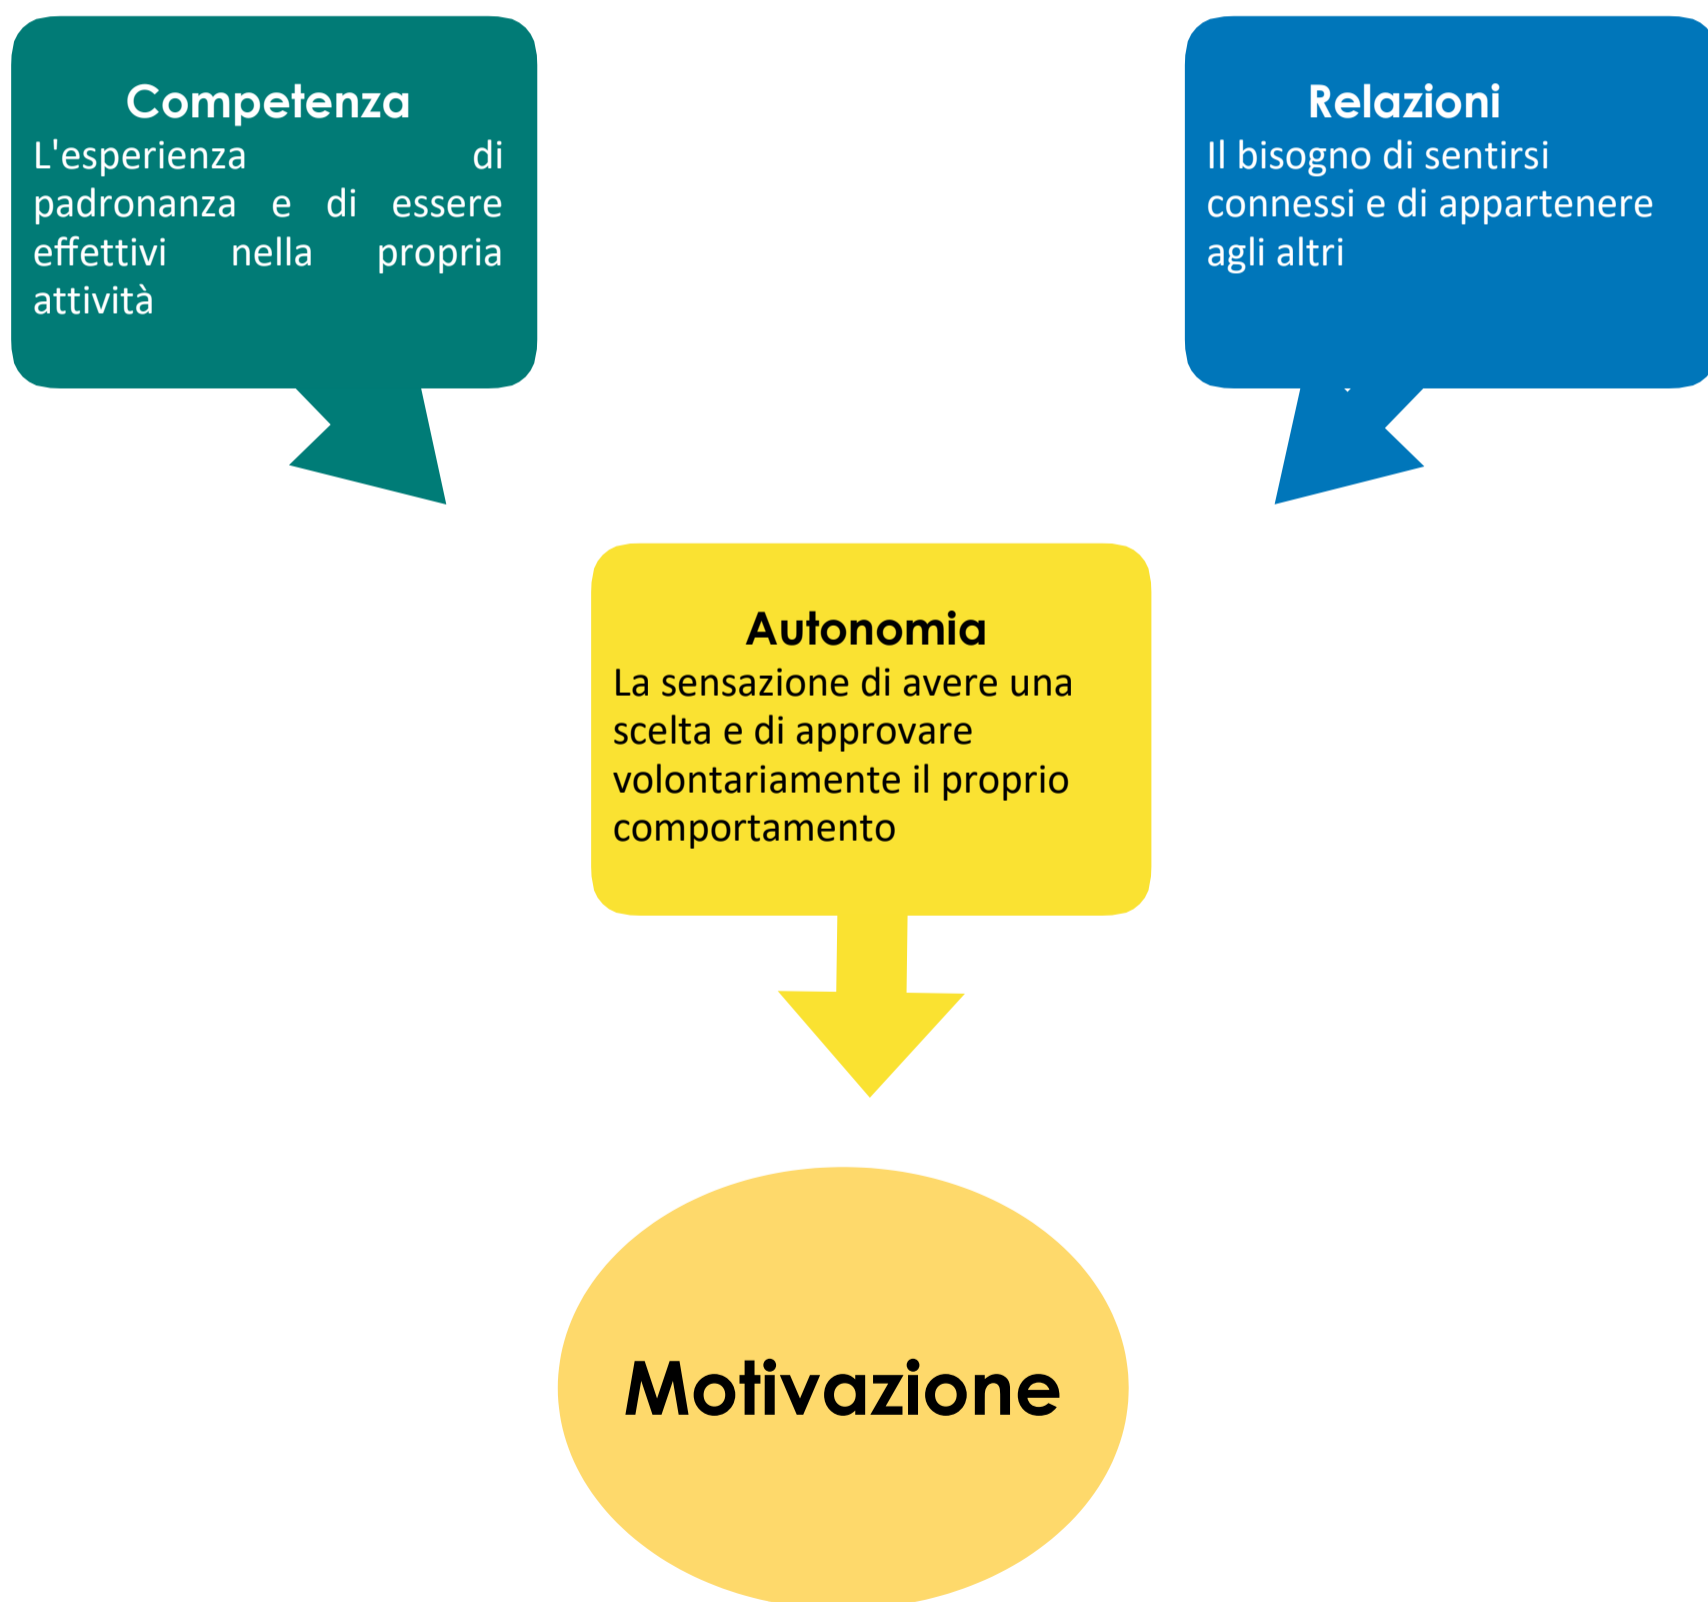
Competenza
L'esperienza di padronanza e di essere effettivi nella propria attività

Relazioni
Il bisogno di sentirsi connessi e di appartenere agli altri

Autonomia
La sensazione di avere una scelta e di approvare volontariamente il proprio comportamento

Motivazione